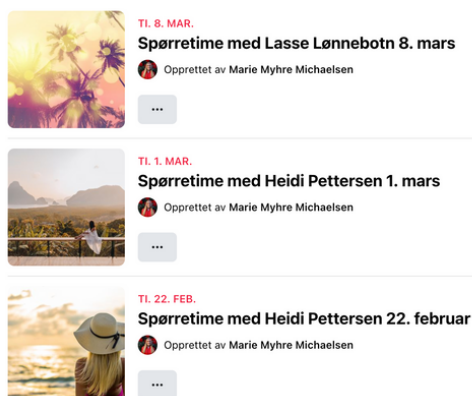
TI. 8. MAR.
Spørretime med Lasse Lønnebotn 8. mars
Opprettet av Marie Myhre Michaelsen
...

TI. 1. MAR.
Spørretime med Heidi Pettersen 1. mars
Opprettet av Marie Myhre Michaelsen
...

TI. 22. FEB.
Spørretime med Heidi Pettersen 22. februar
Opprettet av Marie Myhre Michaelsen
...